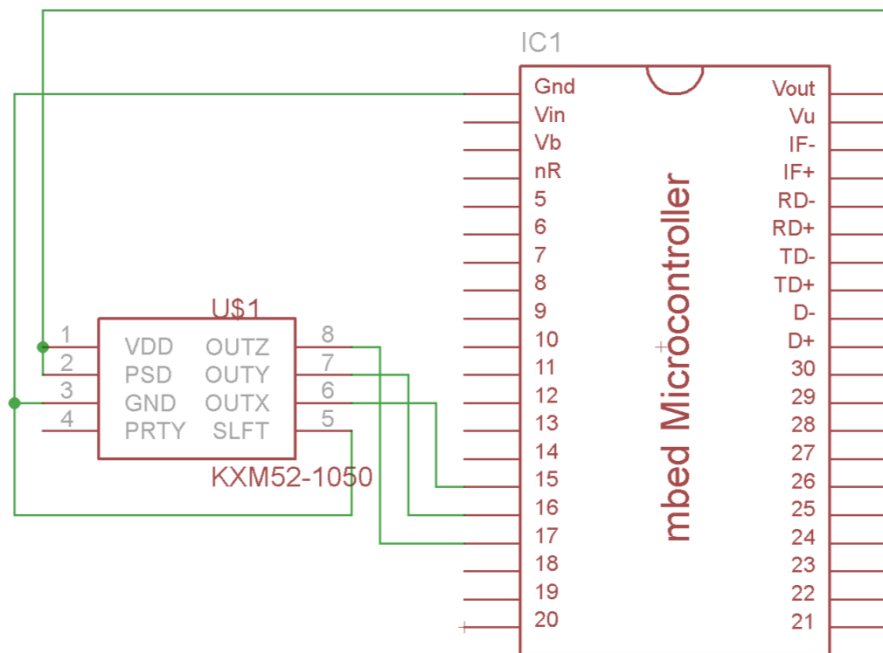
IC1

Gnd
Vin
Vb
nR
5
6
7
8
9
10
11
12
13
14
15
16
17
18
19
20

Vout
Vu
IF-
IF+
RD-
RD+
TD-
TD+
D-
D+
30
29
28
27
26
25
24
23
22
21

mbed Microcontroller

U$1
1 VDD OUTZ 8
2 PSD OUTY 7
3 GND OUTX 6
4 PRTY SLFT 5
KXM52-1050